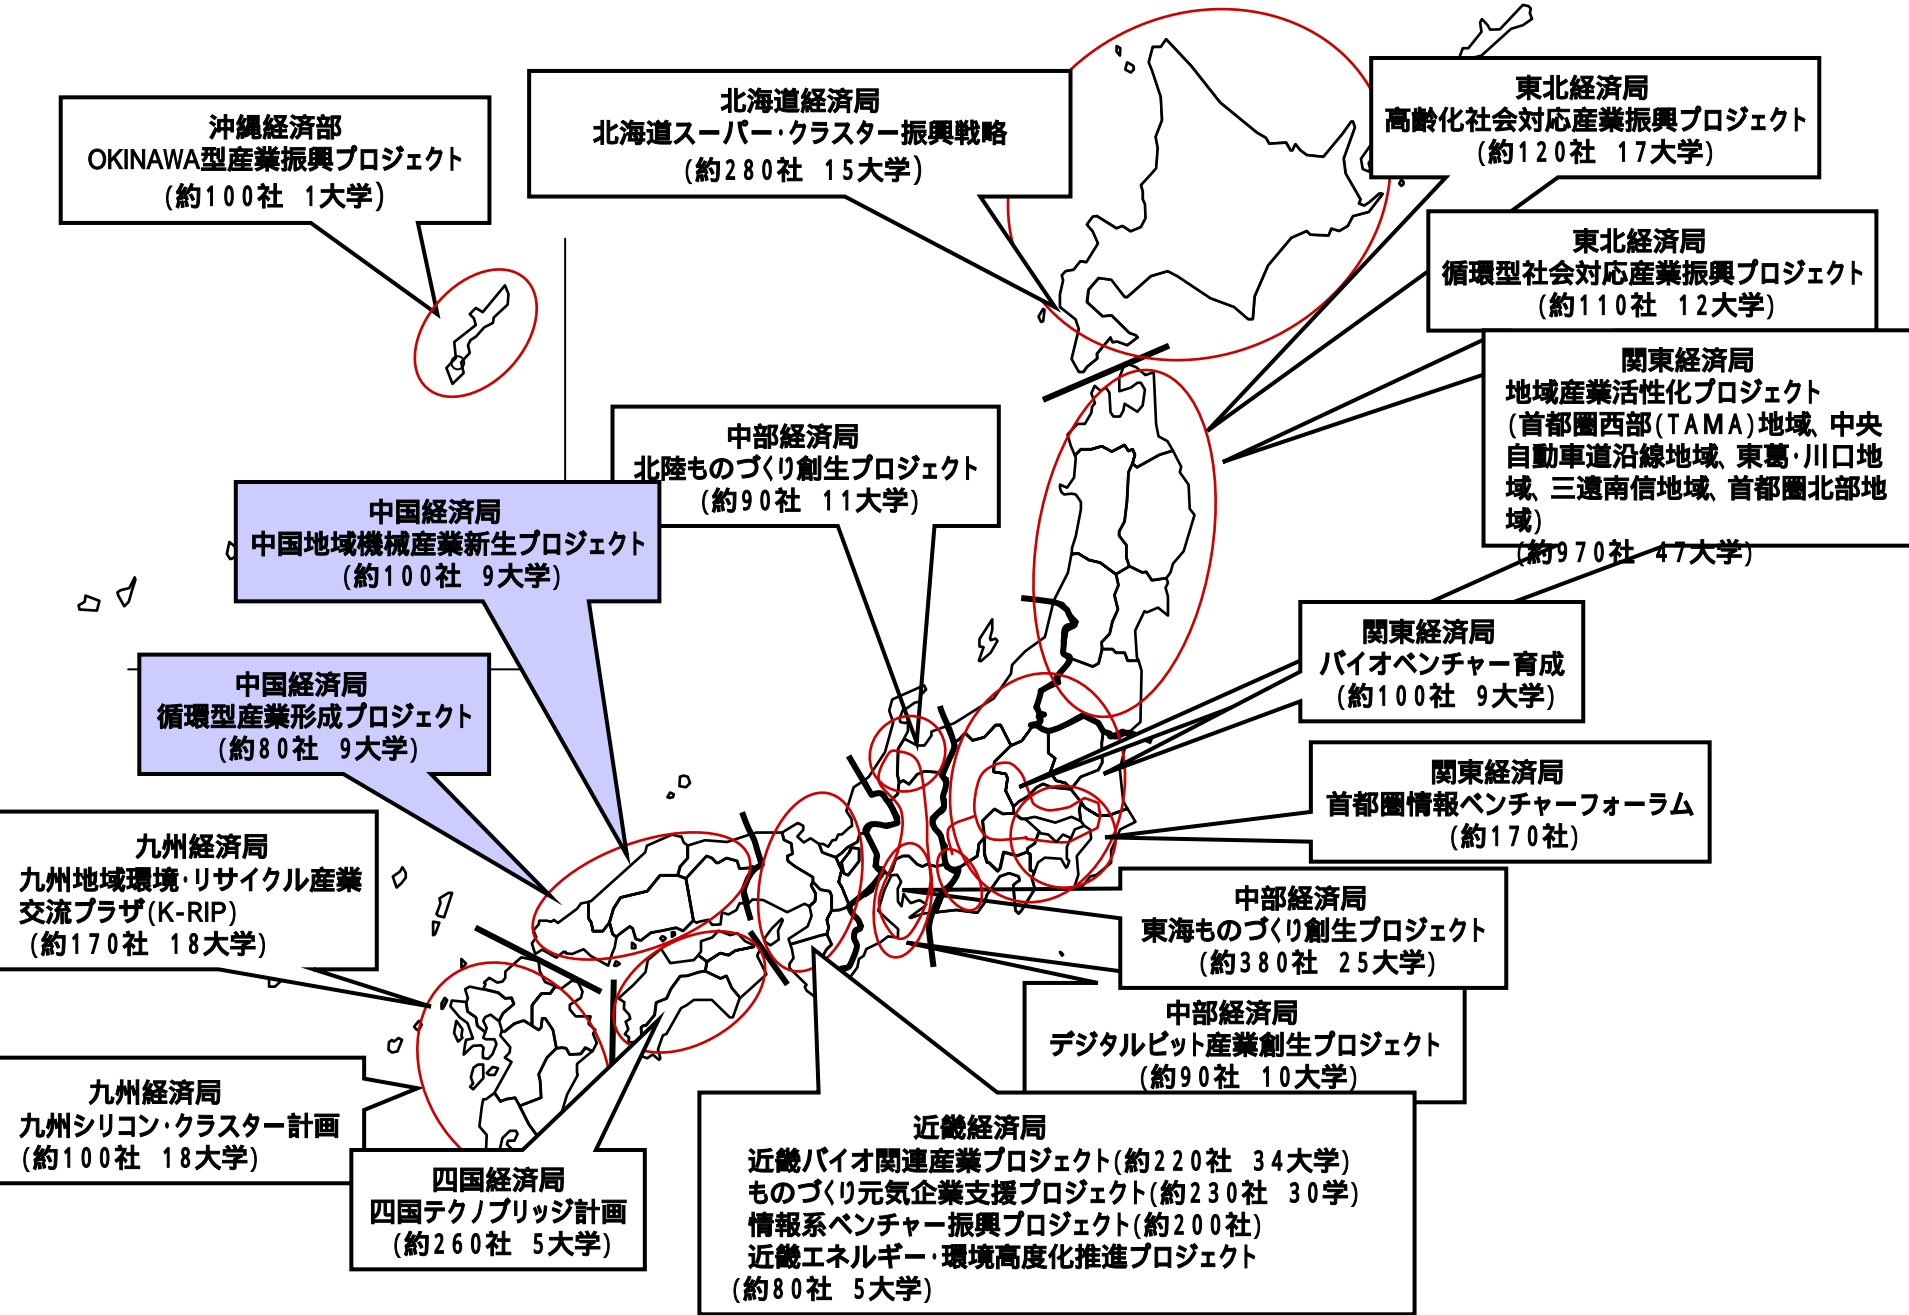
沖縄経済部
OKINAWA型産業振興プロジェクト
（約100社　1大学）

北海道経済局
北海道スーパー・クラスター振興戦略
（約280社　15大学）

東北経済局
高齢化社会対応産業振興プロジェクト
（約120社　17大学）

東北経済局
循環型社会対応産業振興プロジェクト
（約110社　12大学）

関東経済局
地域産業活性化プロジェクト
（首都圏西部（TAMA）地域、中央自動車道沿線地域、東葛・川口地域、三遠南信地域、首都圏北部地域）
（約970社　47大学）

中部経済局
北陸ものづくり創生プロジェクト
（約90社　11大学）

中国経済局
中国地域機械産業新生プロジェクト
（約100社　9大学）

中国経済局
循環型産業形成プロジェクト
（約80社　9大学）

関東経済局
バイオベンチャー育成
（約100社　9大学）

関東経済局
首都圏情報ベンチャーフォーラム
（約170社）

九州経済局
九州地域環境・リサイクル産業交流プラザ（K-RIP）
（約170社　18大学）

中部経済局
東海ものづくり創生プロジェクト
（約380社　25大学）

中部経済局
デジタルビット産業創生プロジェクト
（約90社　10大学）

九州経済局
九州シリコン・クラスター計画
（約100社　18大学）

四国経済局
四国テクノブリッジ計画
（約260社　5大学）

近畿経済局
近畿バイオ関連産業プロジェクト（約220社　34大学）
ものづくり元気企業支援プロジェクト（約230社　30学）
情報系ベンチャー振興プロジェクト（約200社）
近畿エネルギー・環境高度化推進プロジェクト
（約80社　5大学）